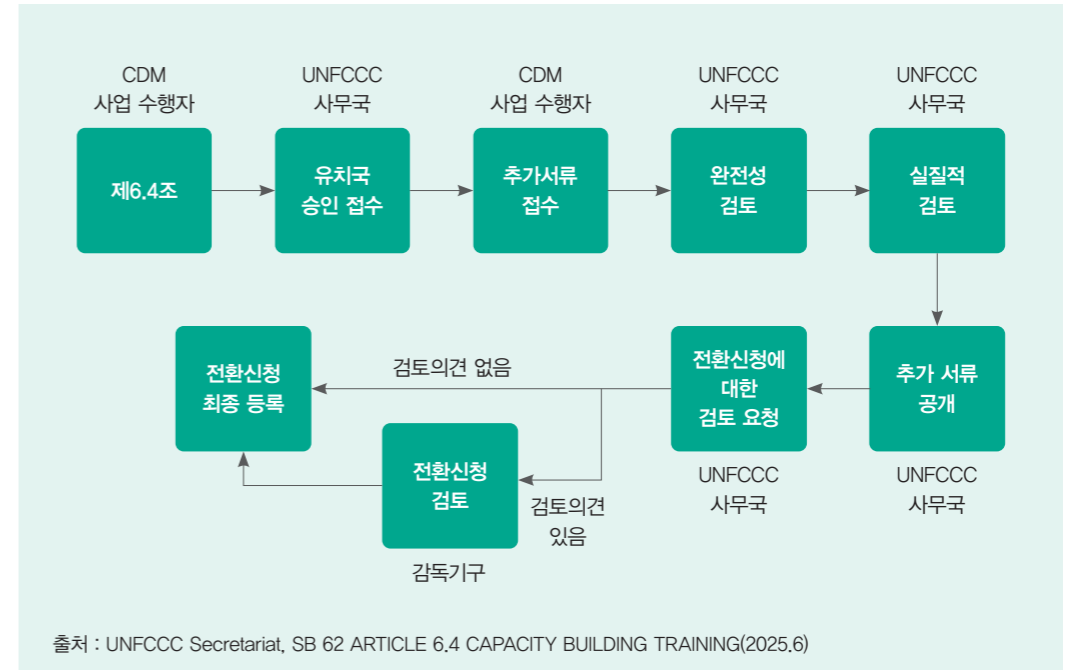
CDM
사업 수행자

제6.4조

UNFCCC
사무국

유치국
승인 접수

CDM
사업 수행자

추가서류
접수

UNFCCC
사무국

완전성
검토

UNFCCC
사무국

실질적
검토

추가 서류
공개

UNFCCC
사무국

전환신청에
대한
검토 요청

UNFCCC
사무국

검토의견 없음

전환신청
최종 등록

전환신청
검토

감독기구

검토의견
있음

출처 : UNFCCC Secretariat, SB 62 ARTICLE 6.4 CAPACITY BUILDING TRAINING(2025.6)